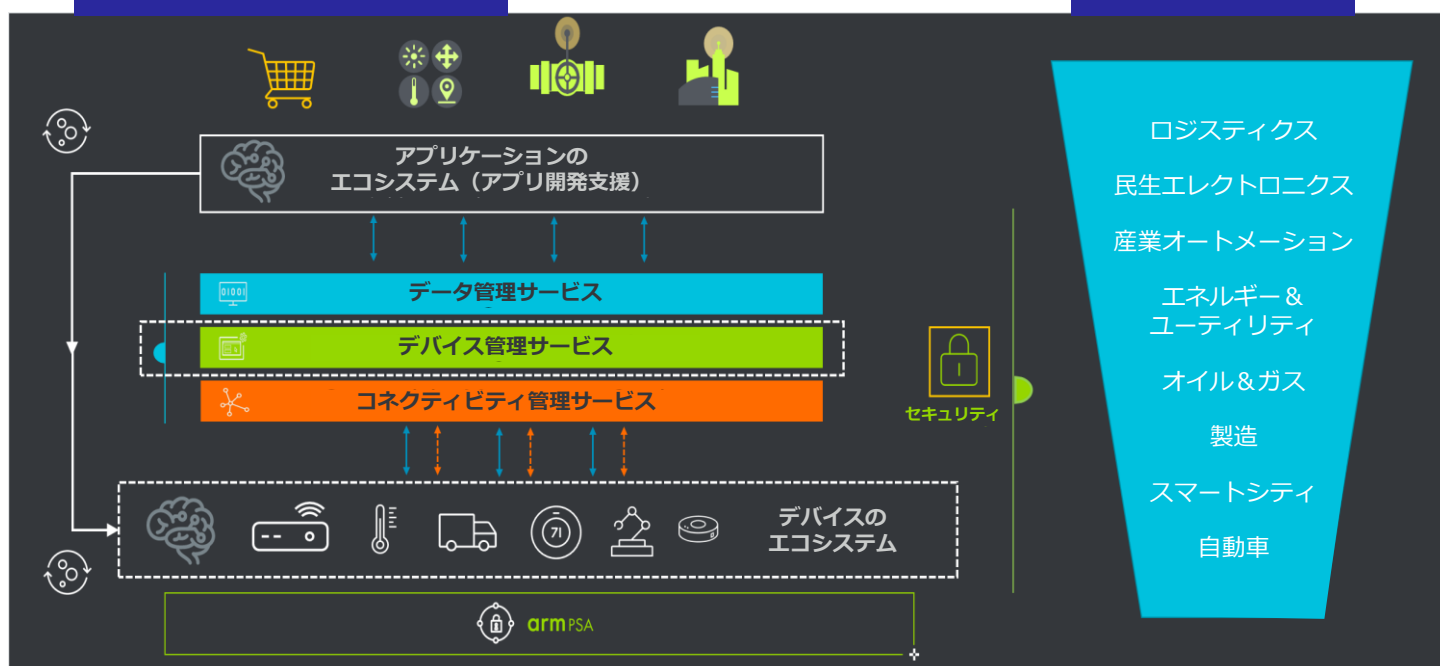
アプリケーションの
エコシステム（アプリ開発支援）

データ管理サービス

デバイス管理サービス

コネクティビティ管理サービス

セキュリティ

71

デバイスの
エコシステム

arm PSA

ロジスティクス

民生エレクトロニクス

産業オートメーション

エネルギー＆
ユーティリティ

オイル＆ガス

製造

スマートシティ

自動車